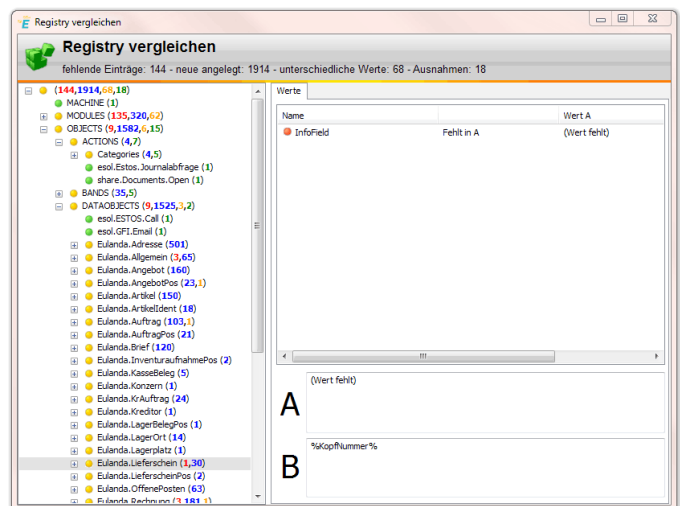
Registry vergleichen

Registry vergleichen

fehlende Einträge: 144 - neue angelegt: 1914 - unterschiedliche Werte: 68 - Ausnahmen: 18

(144,1914,68,18)
MACHINE (1)
MODULES (135,320,62)
OBJECTS (9,1582,6,15)
ACTIONS (4,7)
Categories (4,5)
esol.Estos.Journalabfrage (1)
share.Documents.Open (1)
BANDS (35,5)
DATAOBJECTS (9,1525,3,2)
esol.ESTOS.Call (1)
esol.GFI.Email (1)
Eulanda.Adresse (501)
Eulanda.Allgemein (3,65)
Eulanda.Angebot (160)
Eulanda.AngebotPos (23,1)
Eulanda.Artikel (150)
Eulanda.ArtikelIdent (18)
Eulanda.Auftrag (103,1)
Eulanda.AuftragPos (21)
Eulanda.Brief (120)
Eulanda.InventuraufnahmePos (2)
Eulanda.KasseBeleg (5)
Eulanda.Konzern (1)
Eulanda.KrAuftrag (24)
Eulanda.Kreditor (1)
Eulanda.LagerBelegPos (1)
Eulanda.LagerOrt (14)
Eulanda.Lagerplatz (1)
Eulanda.Lieferschein (1,30)
Eulanda.LieferscheinPos (2)
Eulanda.OffenePosten (63)
Eulanda.Rechnung (3,181,1)

Werte

| Name | | Wert A |
|---|---|---|
| InfoField | Fehlt in A | (Wert fehlt) |

A
(Wert fehlt)

B
%KopfNummer%